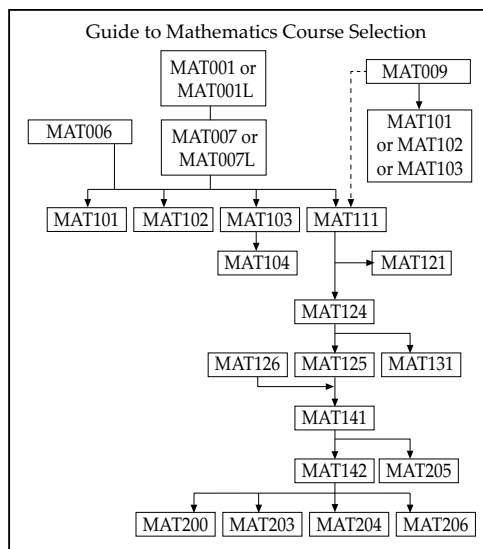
Guide to Mathematics Course Selection

MAT001 or MAT001L

MAT009

MAT006

MAT007 or MAT007L

MAT101 or MAT102 or MAT103

MAT101

MAT102

MAT103

MAT111

MAT104

MAT121

MAT124

MAT126

MAT125

MAT131

MAT141

MAT142

MAT205

MAT200

MAT203

MAT204

MAT206